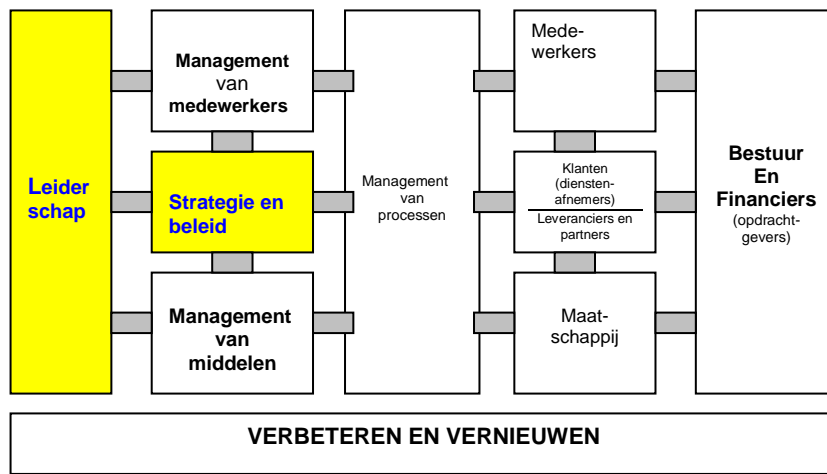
Leider schap

Management van medewerkers

Strategie en beleid

Management van middelen

Management van processen

Medewerkers

Klanten (dienstenafnemers)

Leveranciers en partners

Maatschappij

Bestuur En Financiers (opdrachtgevers)

VERBETEREN EN VERNIEUWEN